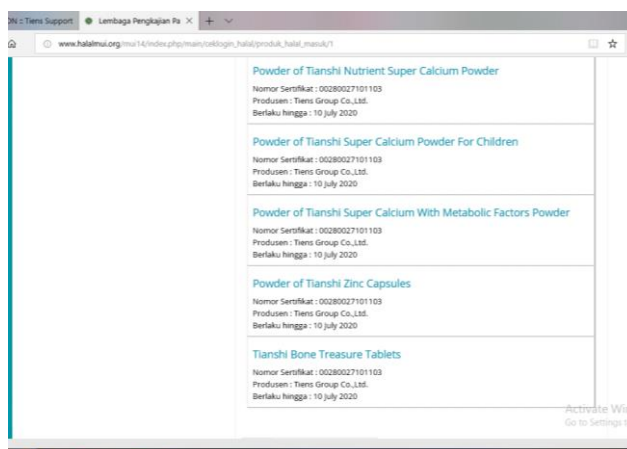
ON :: Tiens Support   Lembaga Pengkajian Pa ×   +

www.halalmui.org/mui14/index.php/main/ceklogin_halal/produk_halal_masuk/1

Powder of Tianshi Nutrient Super Calcium Powder
Nomor Sertifikat : 00280027101103
Produsen : Tiens Group Co.,Ltd.
Berlaku hingga : 10 July 2020

Powder of Tianshi Super Calcium Powder For Children
Nomor Sertifikat : 00280027101103
Produsen : Tiens Group Co.,Ltd.
Berlaku hingga : 10 July 2020

Powder of Tianshi Super Calcium With Metabolic Factors Powder
Nomor Sertifikat : 00280027101103
Produsen : Tiens Group Co.,Ltd.
Berlaku hingga : 10 July 2020

Powder of Tianshi Zinc Capsules
Nomor Sertifikat : 00280027101103
Produsen : Tiens Group Co.,Ltd.
Berlaku hingga : 10 July 2020

Tianshi Bone Treasure Tablets
Nomor Sertifikat : 00280027101103
Produsen : Tiens Group Co.,Ltd.
Berlaku hingga : 10 July 2020

Activate Wi
Go to Settings t